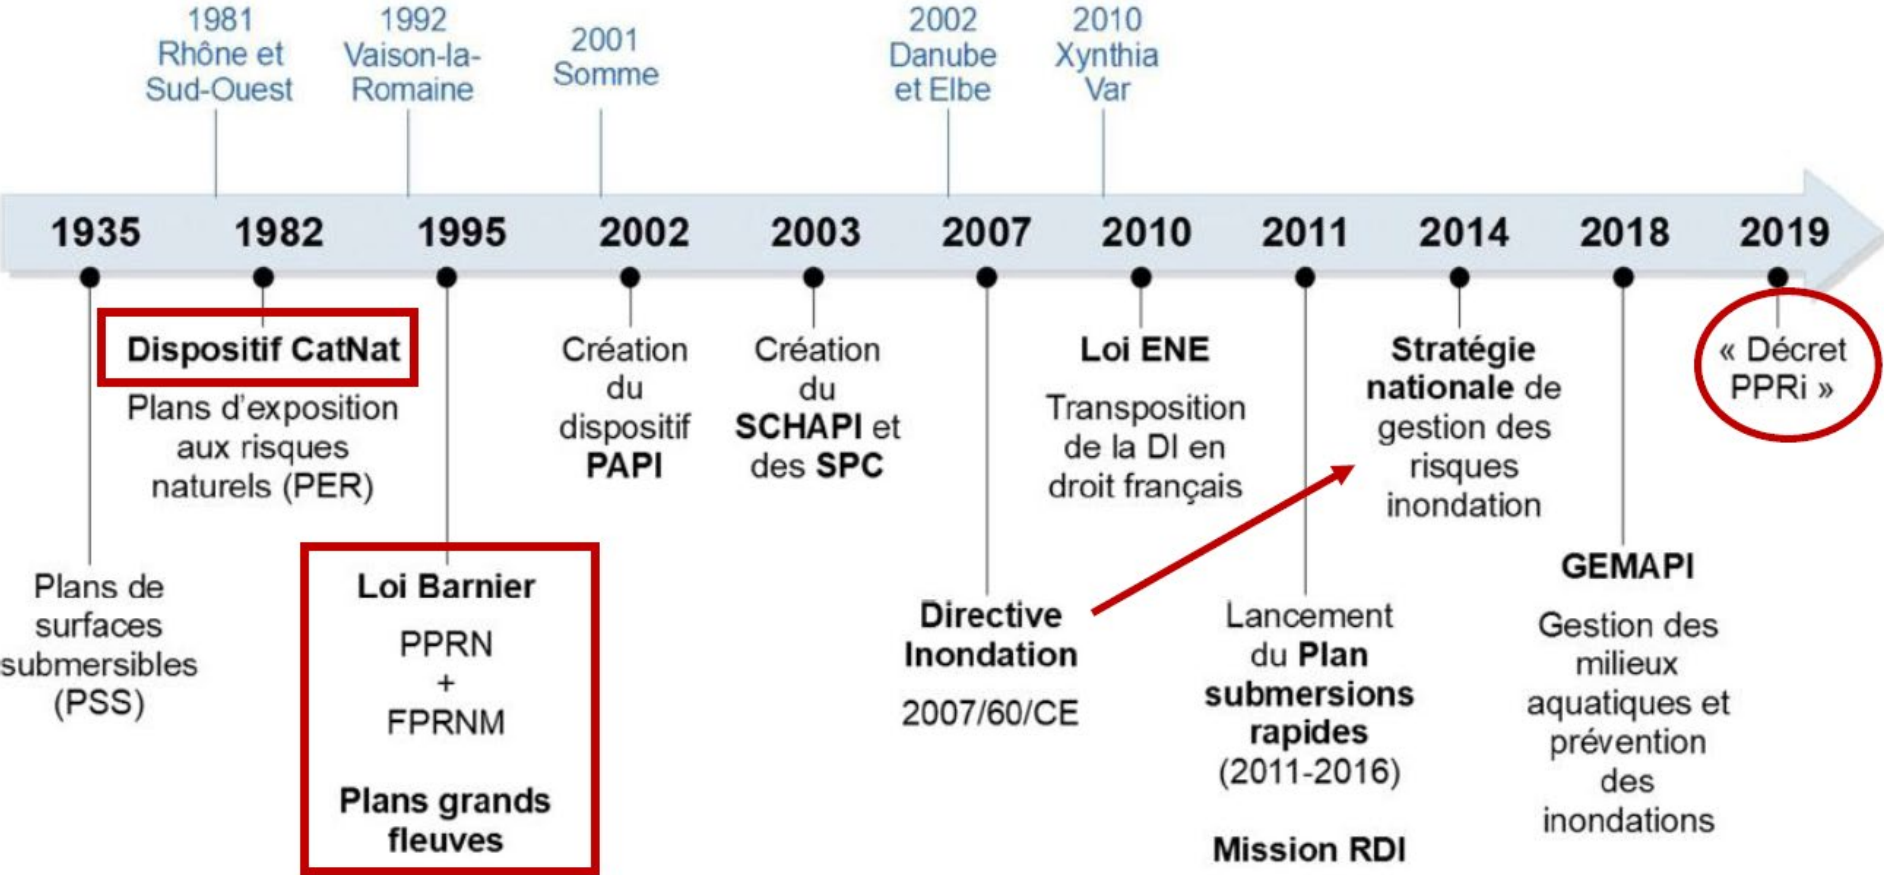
1981
Rhône et
Sud-Ouest

1992
Vaison-la-
Romaine

2001
Somme

2002
Danube
et Elbe

2010
Xynthia
Var

1935

1982

1995

2002

2003

2007

2010

2011

2014

2018

2019

Dispositif CatNat

Plans d'exposition aux risques naturels (PER)

Plans de surfaces submersibles (PSS)

Loi Barnier

PPRN
+
FPRNM

Plans grands fleuves

Création du dispositif PAPI

Création du SCHAPI et des SPC

Directive Inondation

2007/60/CE

Loi ENE

Transposition de la DI en droit français

Lancement du Plan submersions rapides (2011-2016)

Mission RDI

Stratégie nationale de gestion des risques inondation

GEMAPI

Gestion des milieux aquatiques et prévention des inondations

« Décret PPRi »